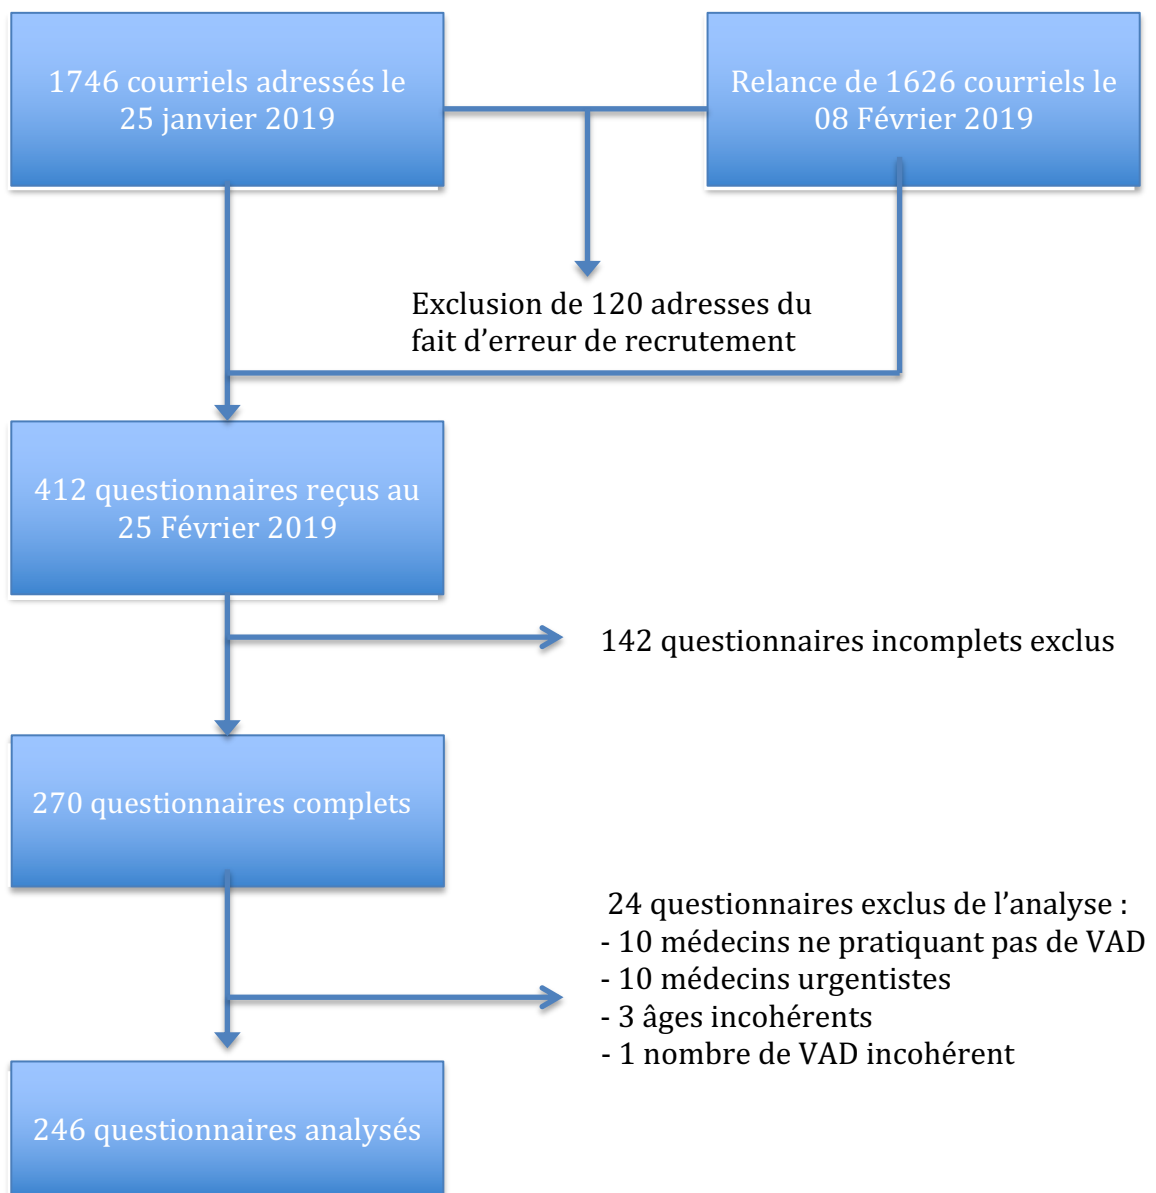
1746 courriels adressés le 25 janvier 2019

Relance de 1626 courriels le 08 Février 2019

Exclusion de 120 adresses du fait d'erreur de recrutement

412 questionnaires reçus au 25 Février 2019

142 questionnaires incomplets exclus

270 questionnaires complets

24 questionnaires exclus de l'analyse :
- 10 médecins ne pratiquant pas de VAD
- 10 médecins urgentistes
- 3 âges incohérents
- 1 nombre de VAD incohérent

246 questionnaires analysés